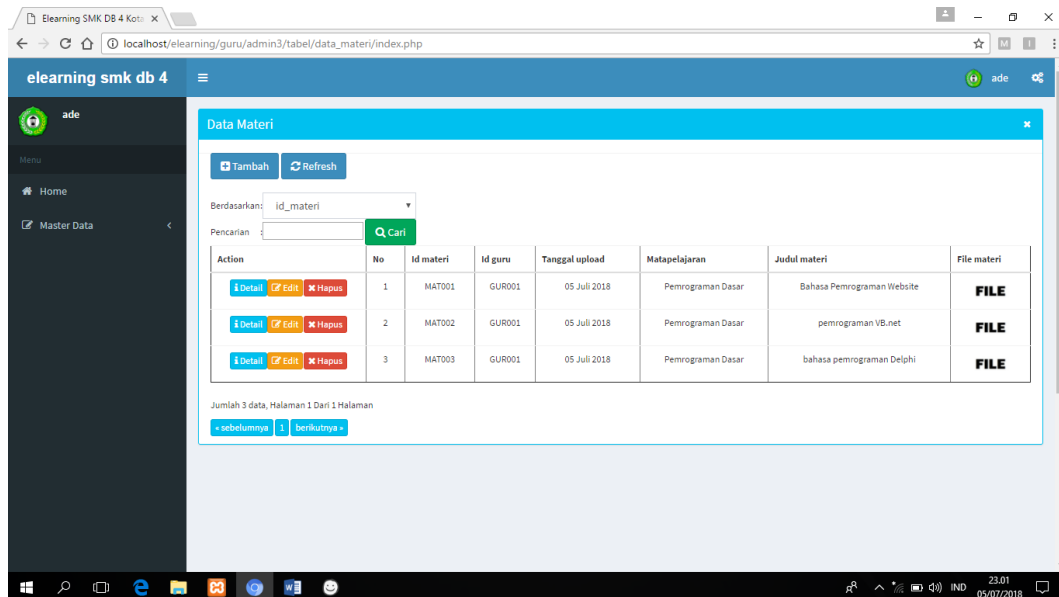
Elearning SMK DB 4 Kota ×

localhost/elearning/guru/admin3/tabel/data_materi/index.php

elearning smk db 4

ade

ade

Menu

Home

Master Data

Data Materi

Tambah Refresh

Berdasarkan: id_materi

Pencarian : Cari

| Action | No | Id materi | Id guru | Tanggal upload | Matapelajaran | Judul materi | File materi |
|---|---|---|---|---|---|---|---|
| Detail Edit Hapus | 1 | MAT001 | GUR001 | 05 Juli 2018 | Pemrograman Dasar | Bahasa Pemrograman Website | FILE |
| Detail Edit Hapus | 2 | MAT002 | GUR001 | 05 Juli 2018 | Pemrograman Dasar | pemrograman VB.net | FILE |
| Detail Edit Hapus | 3 | MAT003 | GUR001 | 05 Juli 2018 | Pemrograman Dasar | bahasa pemrograman Delphi | FILE |

Jumlah 3 data, Halaman 1 Dari 1 Halaman

« sebelumnya 1 berikutnya »

IND 23.01 05/07/2018